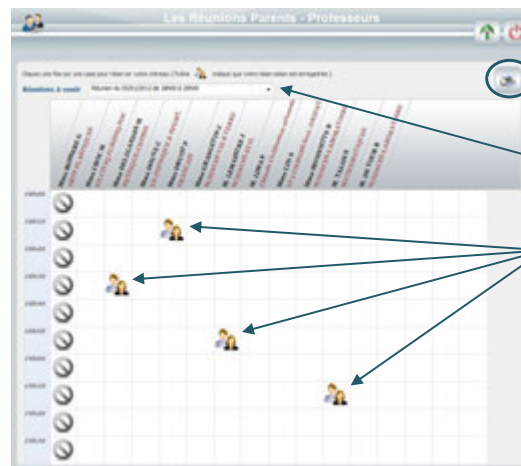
Les Réunions Parents - Professeurs

Cliquez une fois sur une case pour réserver votre créneau (l'icône indique que votre réservation est enregistrée)

Réunions à venir  Réunion du 05/01/2012 de 18h00 à 20h00

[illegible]